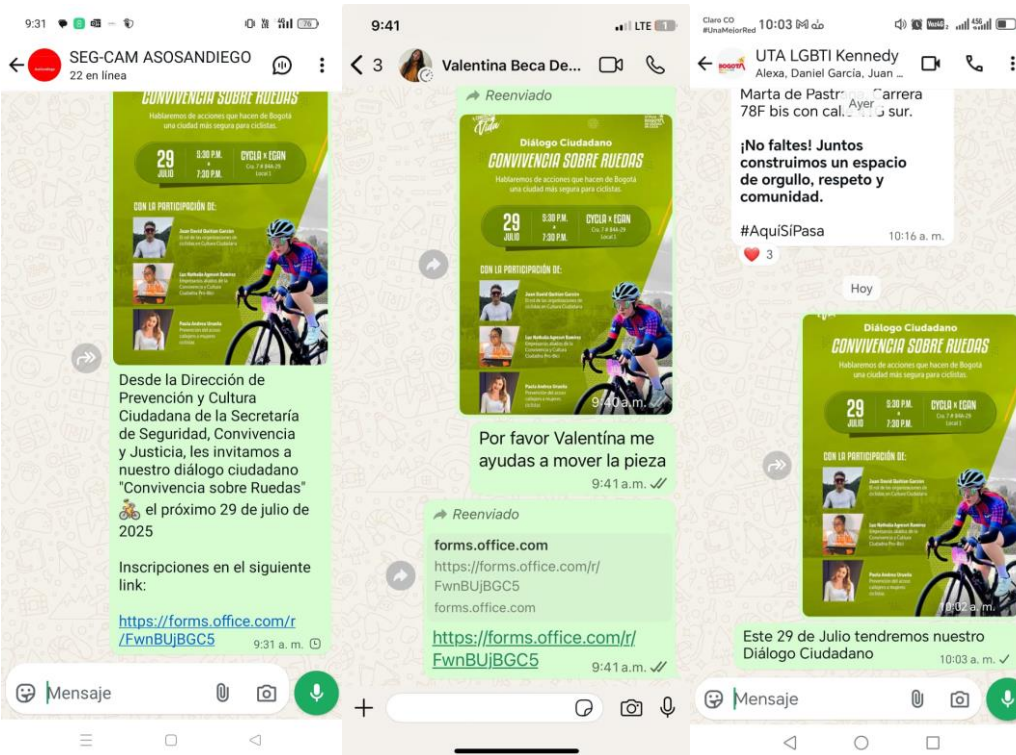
9:31 76

SEG-CAM ASOSANDIEGO
22 en línea

CONVIVENCIA SOBRE RUEDAS
Hablaremos de acciones que hacen de Bogotá una ciudad más segura para ciclistas.

29 JULIO 5:30 P.M. - 7:30 P.M. CYCLA x EGAN

CON LA PARTICIPACIÓN DE:

Desde la Dirección de Prevención y Cultura Ciudadana de la Secretaría de Seguridad, Convivencia y Justicia, les invitamos a nuestro diálogo ciudadano "Convivencia sobre Ruedas" 🚴 el próximo 29 de julio de 2025

Inscripciones en el siguiente link:

https://forms.office.com/r/FwnBUjBGC5
9:31 a. m.

Mensaje

9:41 LTE

< 3 Valentina Beca De...

Reenviado

Diálogo Ciudadano
CONVIVENCIA SOBRE RUEDAS
Hablaremos de acciones que hacen de Bogotá una ciudad más segura para ciclistas.
29 JULIO 5:30 P.M. - 7:30 P.M. CYCLA x EGAN
CON LA PARTICIPACIÓN DE:
9:40 a.m.

Por favor Valentina me ayudas a mover la pieza
9:41 a.m.

Reenviado
forms.office.com
https://forms.office.com/r/FwnBUjBGC5
forms.office.com
https://forms.office.com/r/FwnBUjBGC5
9:41 a.m.

Claro CO #UnaMejorRed 10:03

UTA LGBTI Kennedy
Alexa, Daniel García, Juan ...

Marta de Pastrana, Carrera 78F bis con calle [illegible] sur.
Ayer

¡No faltes! Juntos construimos un espacio de orgullo, respeto y comunidad.

#AquiSíPasa
10:16 a. m.
❤️ 3

Hoy

Diálogo Ciudadano
CONVIVENCIA SOBRE RUEDAS
Hablaremos de acciones que hacen de Bogotá una ciudad más segura para ciclistas.
29 JULIO 5:30 P.M. - 7:30 P.M. CYCLA x EGAN
CON LA PARTICIPACIÓN DE:
10:02 a. m.

Este 29 de Julio tendremos nuestro Diálogo Ciudadano
10:03 a. m.

Mensaje